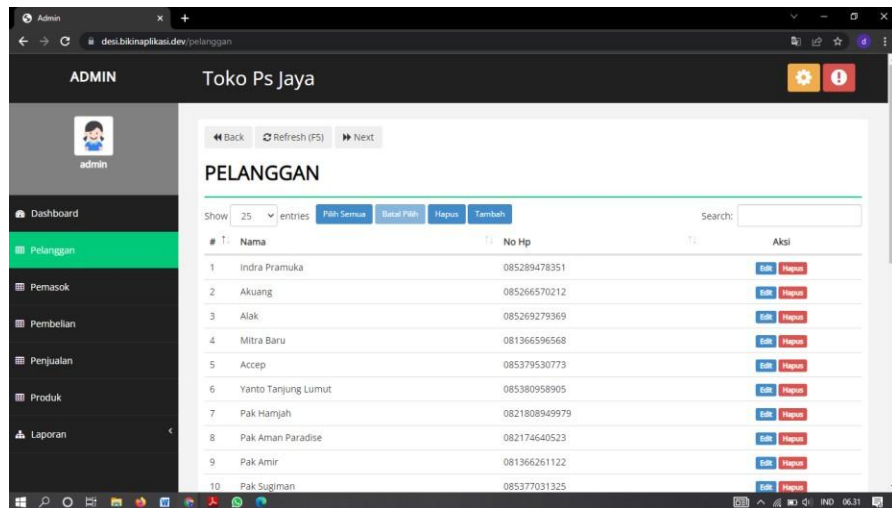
Admin

desi.bikinaplikasi.dev/pelanggan

ADMIN

Toko Ps Jaya

admin

Dashboard

Pelanggan

Pemasok

Pembelian

Penjualan

Produk

Laporan

Back Refresh (F5) Next

PELANGGAN

Show 25 entries Pilih Semua Batal Pilih Hapus Tambah

Search:

| # | Nama | No Hp | Aksi |
|---|---|---|---|
| 1 | Indra Pramuka | 085289478351 | Edit Hapus |
| 2 | Akuang | 085266570212 | Edit Hapus |
| 3 | Alak | 085269279369 | Edit Hapus |
| 4 | Mitra Baru | 081366596568 | Edit Hapus |
| 5 | Accep | 085379530773 | Edit Hapus |
| 6 | Yanto Tanjung Lumut | 085380958905 | Edit Hapus |
| 7 | Pak Hamjah | 0821808949979 | Edit Hapus |
| 8 | Pak Aman Paradise | 082174640523 | Edit Hapus |
| 9 | Pak Amir | 081366261122 | Edit Hapus |
| 10 | Pak Sugiman | 085377031325 | Edit Hapus |

IND 06.31